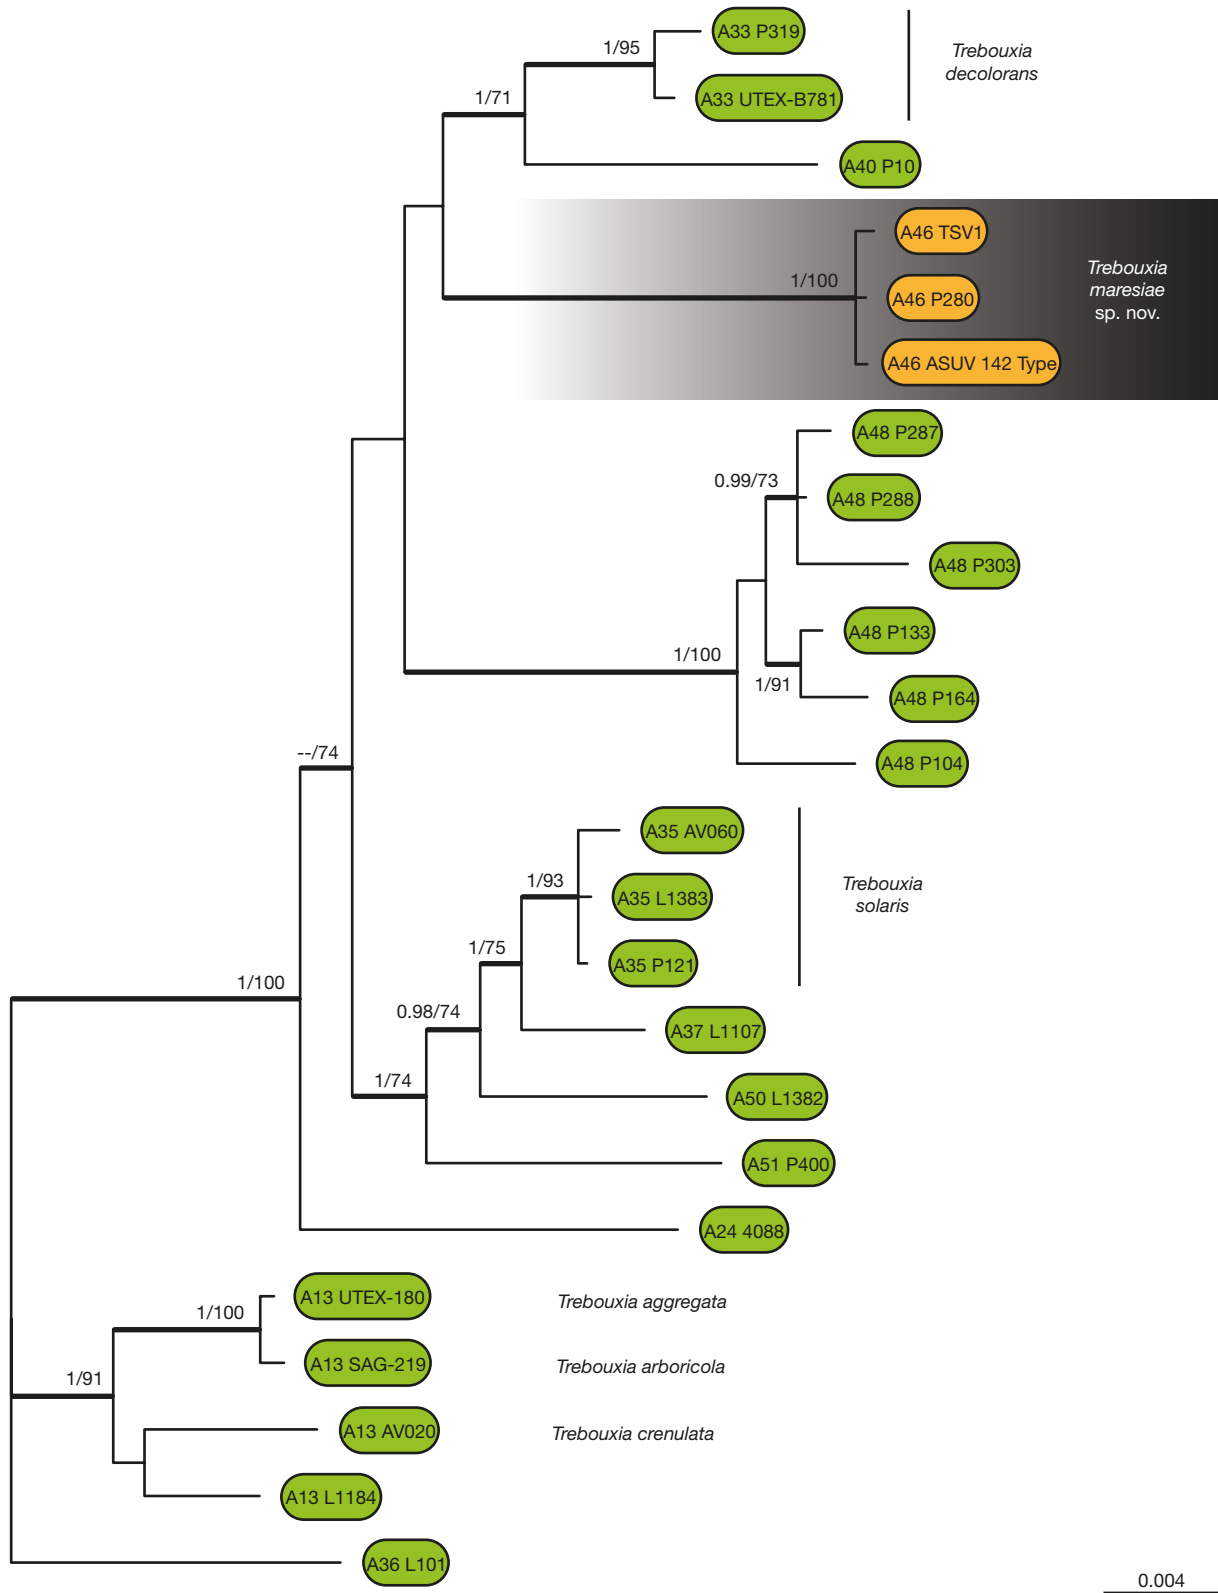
1/95
A33 P319
Trebouxia decolorans
1/71
A33 UTEX-B781
A40 P10
A46 TSV1
1/100
A46 P280
Trebouxia maresiae sp. nov.
A46 ASUV 142 Type
A48 P287
0.99/73
A48 P288
A48 P303
A48 P133
1/100
1/91
A48 P164
A48 P104
--/74
A35 AV060
1/93
A35 L1383
Trebouxia solaris
1/75
A35 P121
1/100
0.98/74
A37 L1107
1/74
A50 L1382
A51 P400
A24 4088
A13 UTEX-180
Trebouxia aggregata
1/100
A13 SAG-219
Trebouxia arboricola
1/91
A13 AV020
Trebouxia crenulata
A13 L1184
A36 L101
0.004